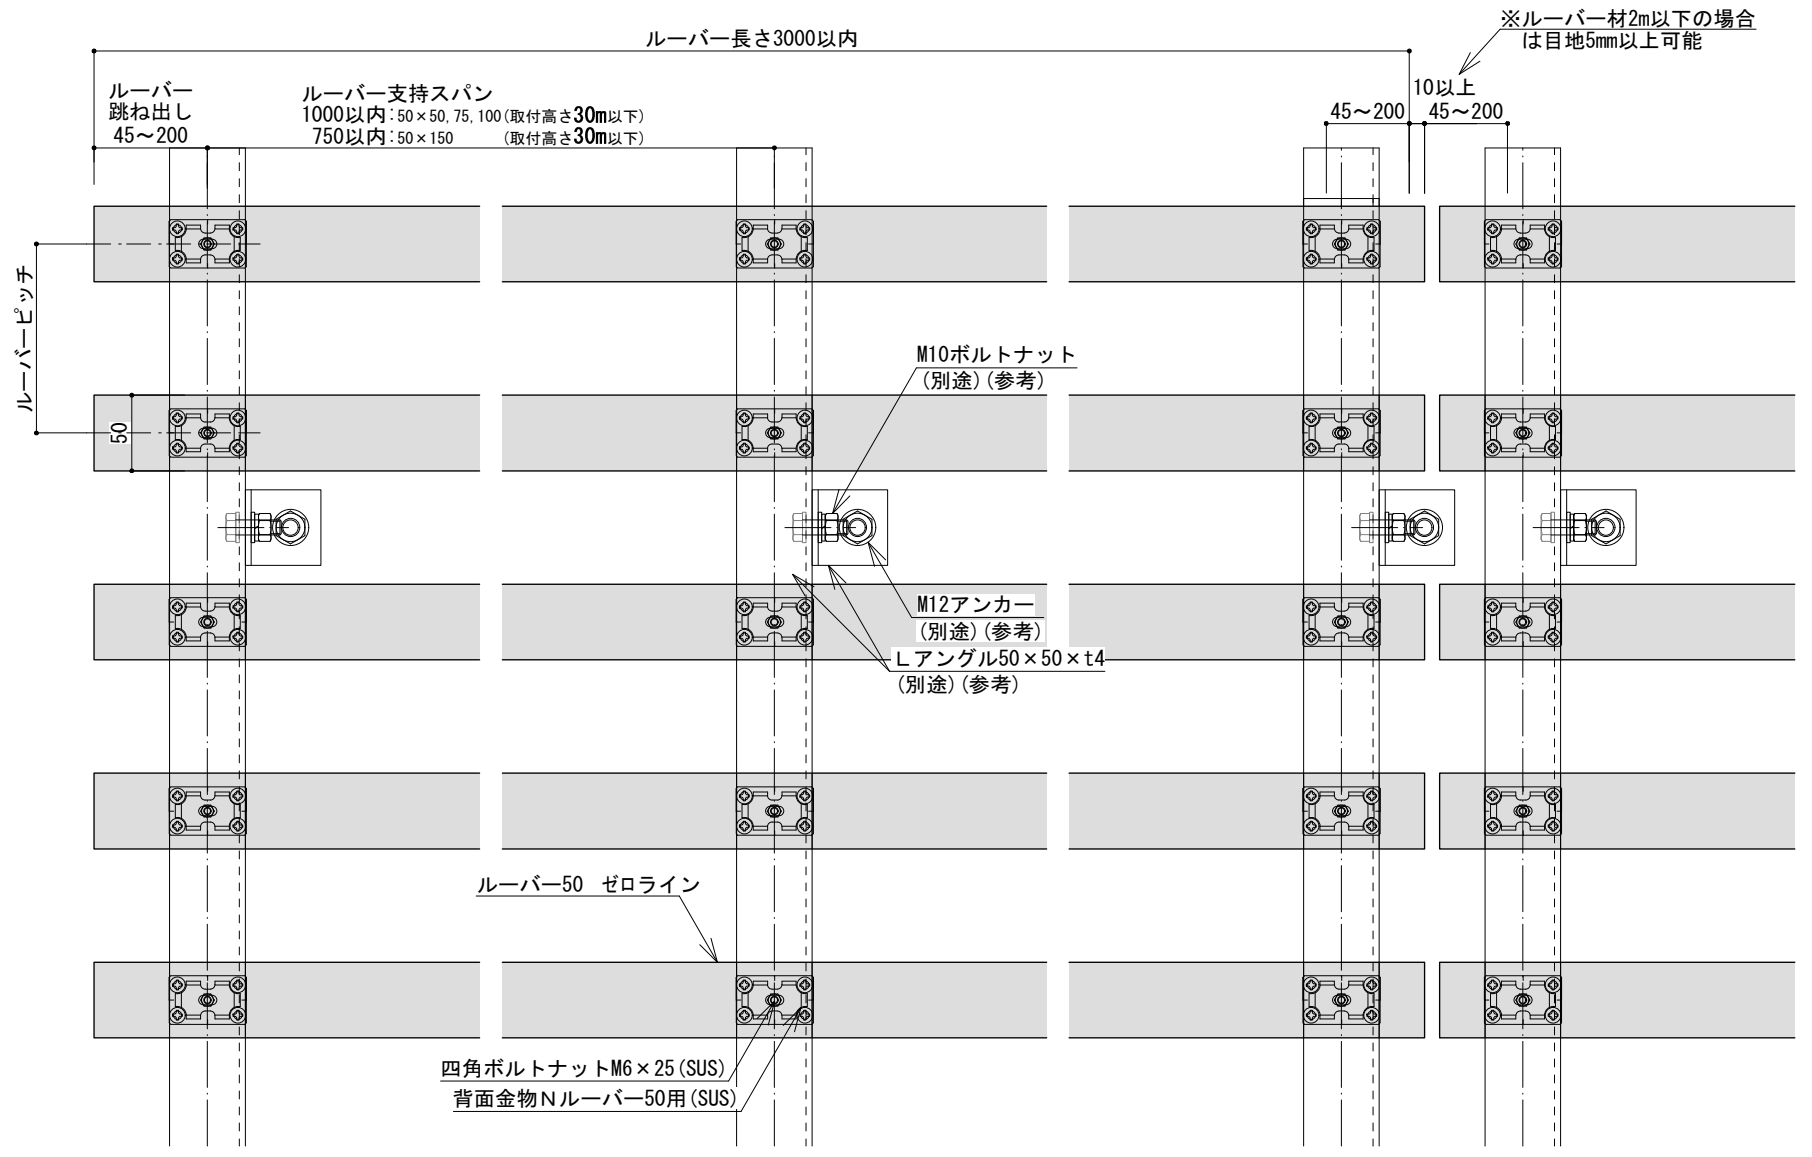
ルーバー長さ3000以内

※ルーバー材2m以下の場合は目地5mm以上可能

ルーバー跳ね出し 45～200

ルーバー支持スパン
1000以内：50×50, 75, 100（取付高さ30m以下）
750以内：50×150 （取付高さ30m以下）

10以上

45～200

45～200

ルーバーピッチ

50

M10ボルトナット（別途）（参考）

M12アンカー（別途）（参考）

Lアングル50×50×t4（別途）（参考）

ルーバー50 ゼロライン

四角ボルトナットM6×25（SUS）

背面金物Nルーバー50用（SUS）